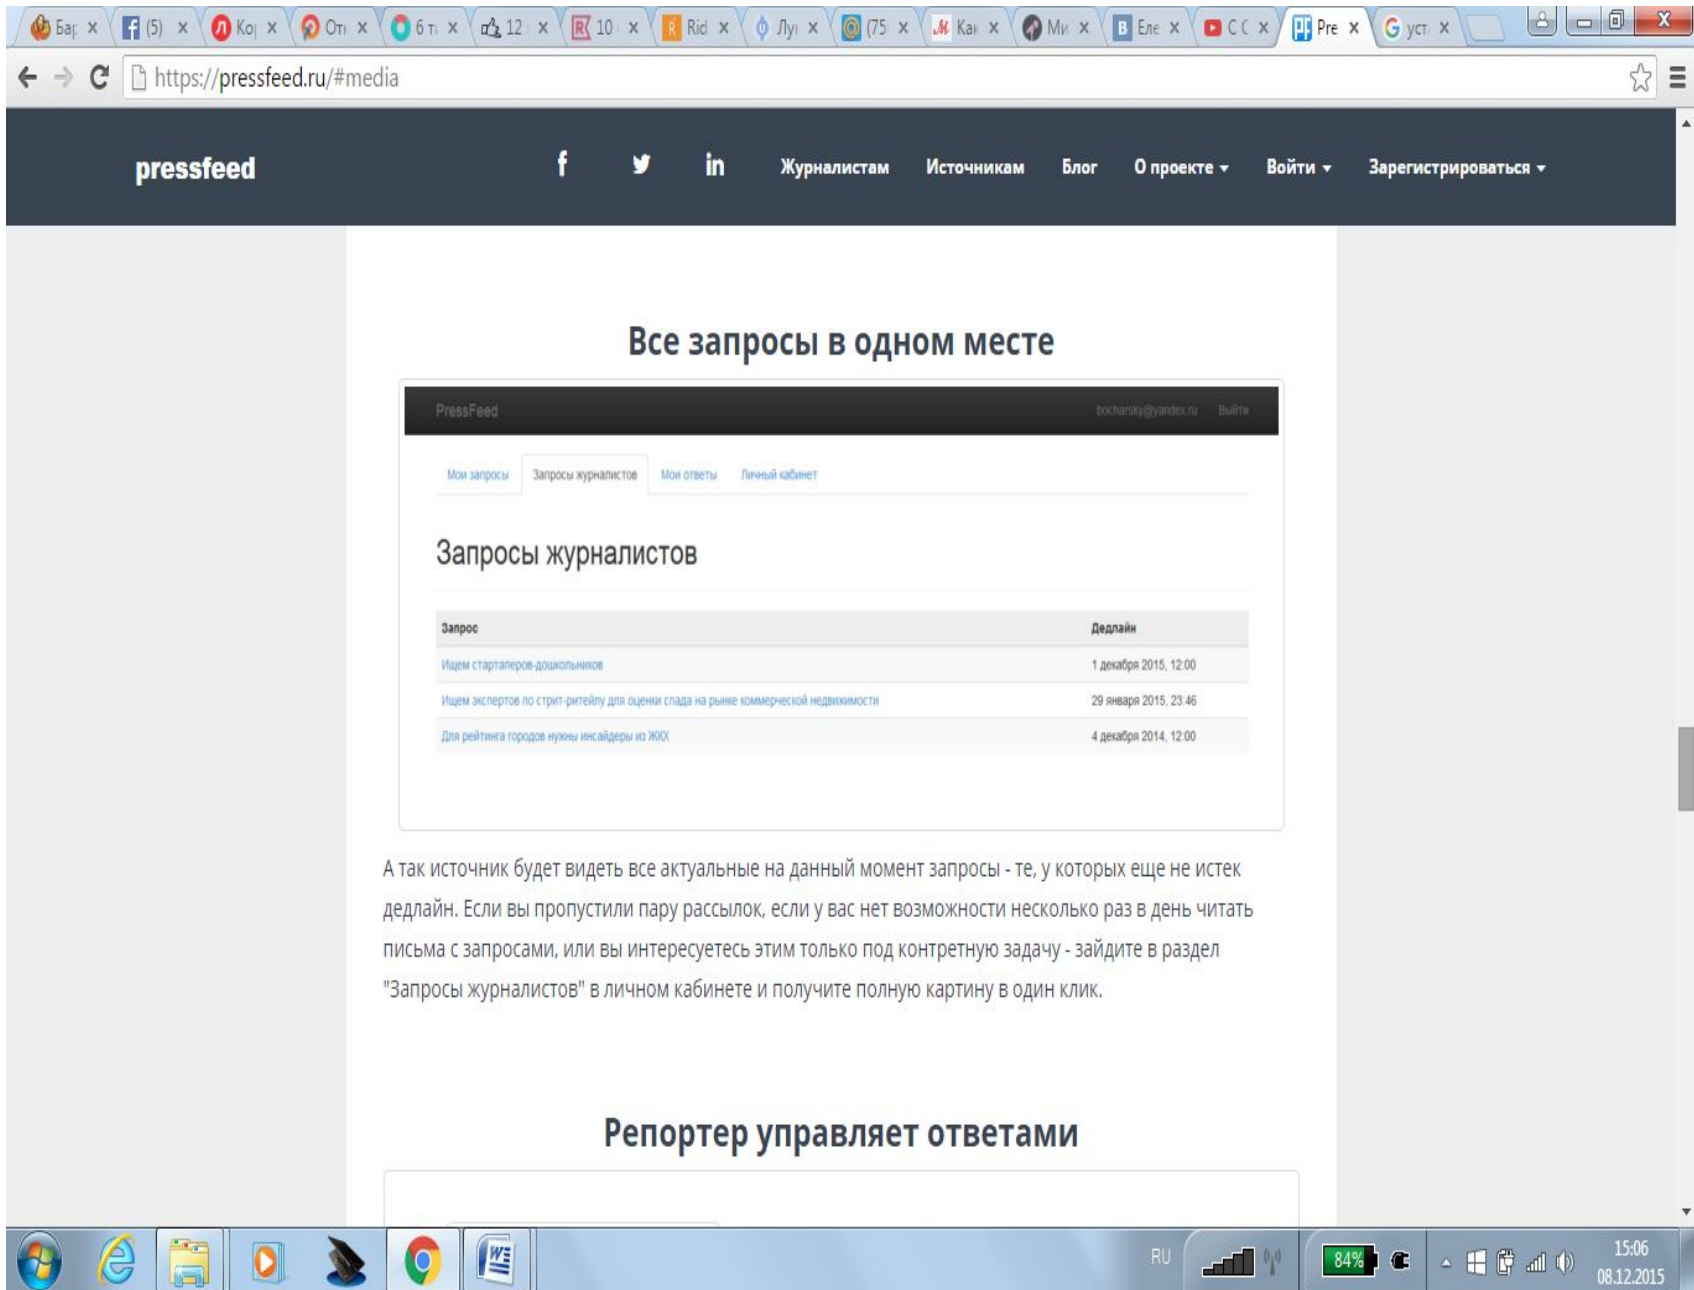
Бар × (5) × Ко × От × 6 × 12 × 10 × Rid × Лу × (75 × Ка × Ми × Еле × С С × Pre × уст ×

https://pressfeed.ru/#media

pressfeed

Журналистам Источникам Блог О проекте Войти Зарегистрироваться

Все запросы в одном месте

PressFeed bocharsky@yandex.ru Выйти

Мои запросы Запросы журналистов Мои ответы Личный кабинет

Запросы журналистов

| Запрос | Дедлайн |
|---|---|
| Ищем стартаперов-дошкольников | 1 декабря 2015, 12:00 |
| Ищем экспертов по стрит-ритейлу для оценки спада на рынке коммерческой недвижимости | 29 января 2015, 23:46 |
| Для рейтинга городов нужны инсайдеры из ЖКХ | 4 декабря 2014, 12:00 |

А так источник будет видеть все актуальные на данный момент запросы - те, у которых еще не истек дедлайн. Если вы пропустили пару рассылок, если у вас нет возможности несколько раз в день читать письма с запросами, или вы интересуетесь этим только под контретную задачу - зайдите в раздел "Запросы журналистов" в личном кабинете и получите полную картину в один клик.

Репортер управляет ответами

RU 84% 15:06 08.12.2015